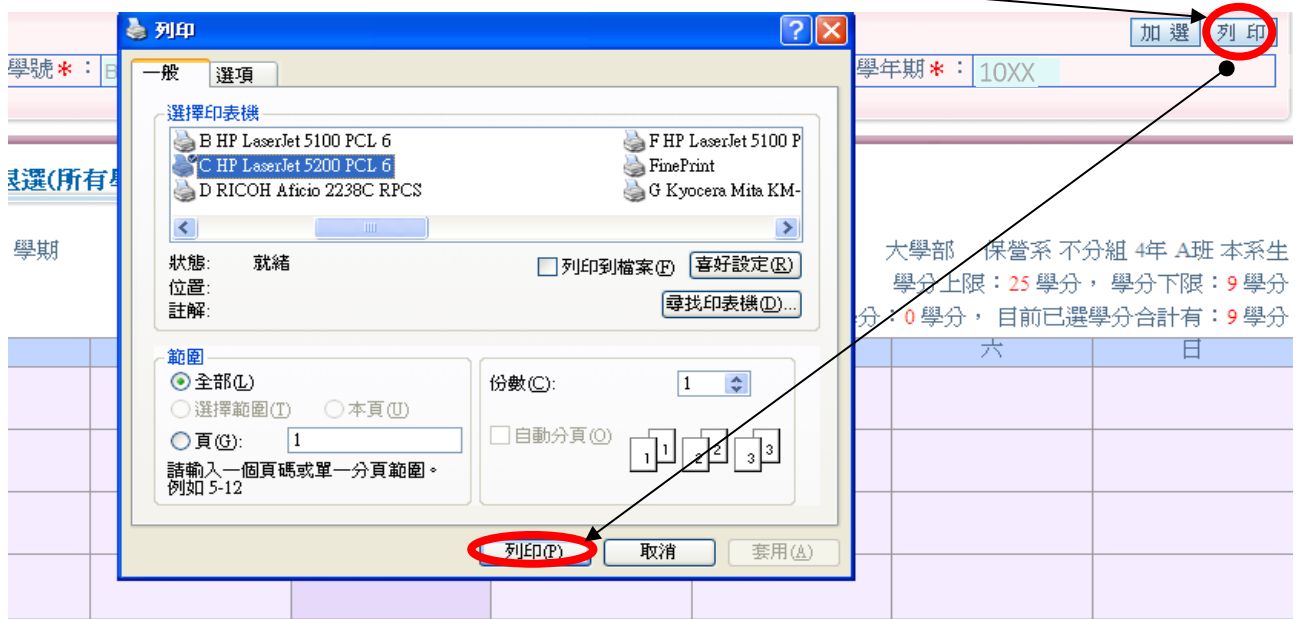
列印

一般
選項

選擇印表機
B HP LaserJet 5100 PCL 6
C HP LaserJet 5200 PCL 6
D RICOH Aficio 2238C RPCS
F HP LaserJet 5100 P
FinePrint
G Kyocera Mita KM-

狀態: 就緒
位置:
註解:
列印到檔案(F)
喜好設定(R)
尋找印表機(D)...

範圍
全部(L)
選擇範圍(T)
本頁(U)
頁(G): 1
請輸入一個頁碼或單一分頁範圍。例如 5-12

份數(C): 1
自動分頁(O)

列印(P)
取消
套用(A)

加 選
列 印
學號*: B
學年期*: 10XX
選(所有
學期
大學部 保營系 不分組 4年 A班 本系生
學分上限:25 學分, 學分下限:9 學分
分:0 學分, 目前已選學分合計有:9 學分
六
日